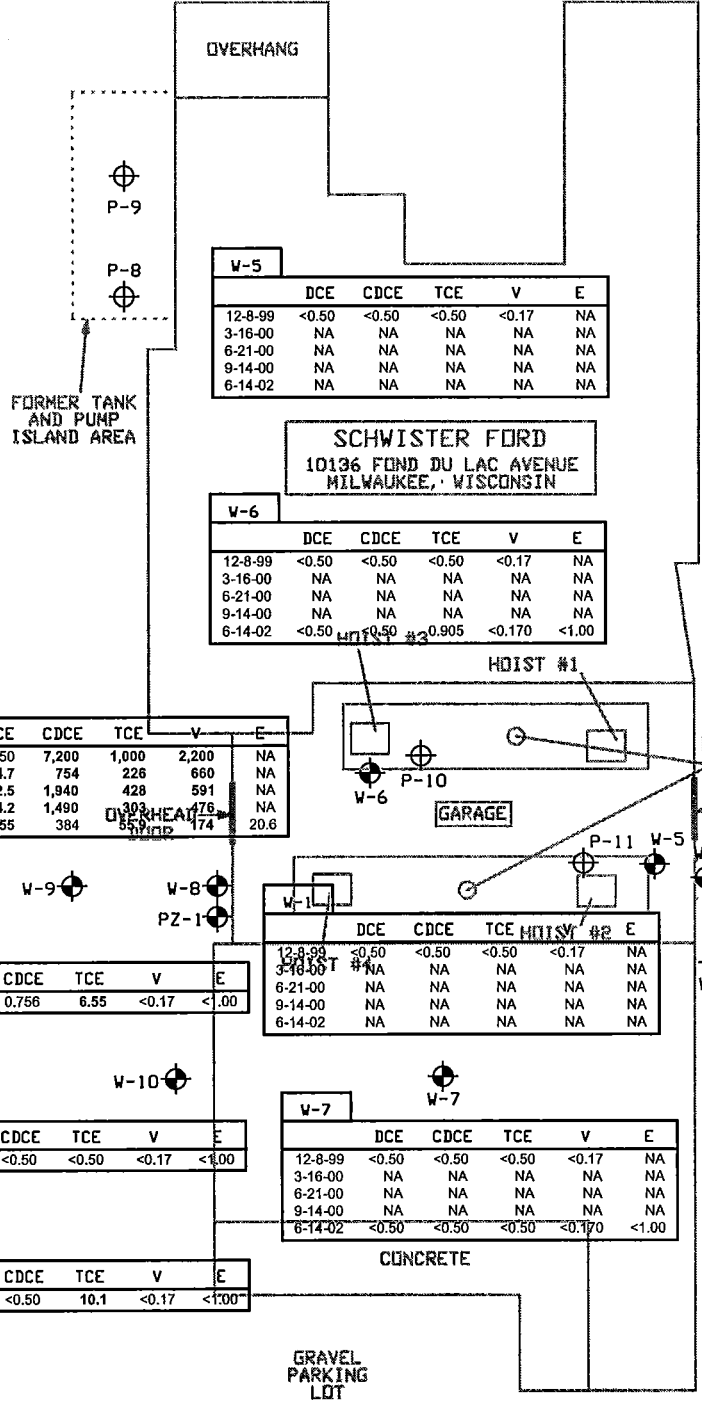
OVERHANG

P-9

P-8

FORMER TANK AND PUMP ISLAND AREA

W-5

| | DCE | CDCE | TCE | V | E |
|---|---|---|---|---|---|
| 12-8-99 | <0.50 | <0.50 | <0.50 | <0.17 | NA |
| 3-16-00 | NA | NA | NA | NA | NA |
| 6-21-00 | NA | NA | NA | NA | NA |
| 9-14-00 | NA | NA | NA | NA | NA |
| 6-14-02 | NA | NA | NA | NA | NA |

SCHWISTER FORD
10136 FOND DU LAC AVENUE
MILWAUKEE, WISCONSIN

W-6

| | DCE | CDCE | TCE | V | E |
|---|---|---|---|---|---|
| 12-8-99 | <0.50 | <0.50 | <0.50 | <0.17 | NA |
| 3-16-00 | NA | NA | NA | NA | NA |
| 6-21-00 | NA | NA | NA | NA | NA |
| 9-14-00 | NA | NA | NA | NA | NA |
| 6-14-02 | <0.50 | <0.50 | 0.905 | <0.170 | <1.00 |

HOIST #3

HOIST #1

| CE | CDCE | TCE | V | E |
|---|---|---|---|---|
| 50 | 7,200 | 1,000 | 2,200 | NA |
| .7 | 754 | 226 | 660 | NA |
| 2.5 | 1,940 | 428 | 591 | NA |
| 3.2 | 1,490 | 303 | 476 | NA |
| 55 | 384 | 55.9 | 174 | 20.6 |

OVERHEAD DOOR

P-10

W-6

GARAGE

P-11 W-5

W-9

W-8

PZ-1

W-1

| | DCE | CDCE | TCE | V | E |
|---|---|---|---|---|---|
| 12-8-99 | <0.50 | <0.50 | <0.50 | <0.17 | NA |
| 3-16-00 | NA | NA | NA | NA | NA |
| 6-21-00 | NA | NA | NA | NA | NA |
| 9-14-00 | NA | NA | NA | NA | NA |
| 6-14-02 | NA | NA | NA | NA | NA |

HOIST #4

HOIST #2

| CDCE | TCE | V | E |
|---|---|---|---|
| 0.756 | 6.55 | <0.17 | <1.00 |

W-10

W-7

W-7

| | DCE | CDCE | TCE | V | E |
|---|---|---|---|---|---|
| 12-8-99 | <0.50 | <0.50 | <0.50 | <0.17 | NA |
| 3-16-00 | NA | NA | NA | NA | NA |
| 6-21-00 | NA | NA | NA | NA | NA |
| 9-14-00 | NA | NA | NA | NA | NA |
| 6-14-02 | <0.50 | <0.50 | <0.50 | <0.170 | <1.00 |

| CDCE | TCE | V | E |
|---|---|---|---|
| <0.50 | <0.50 | <0.17 | <1.00 |

CONCRETE

| CDCE | TCE | V | E |
|---|---|---|---|
| <0.50 | 10.1 | <0.17 | <1.00 |

GRAVEL PARKING LOT